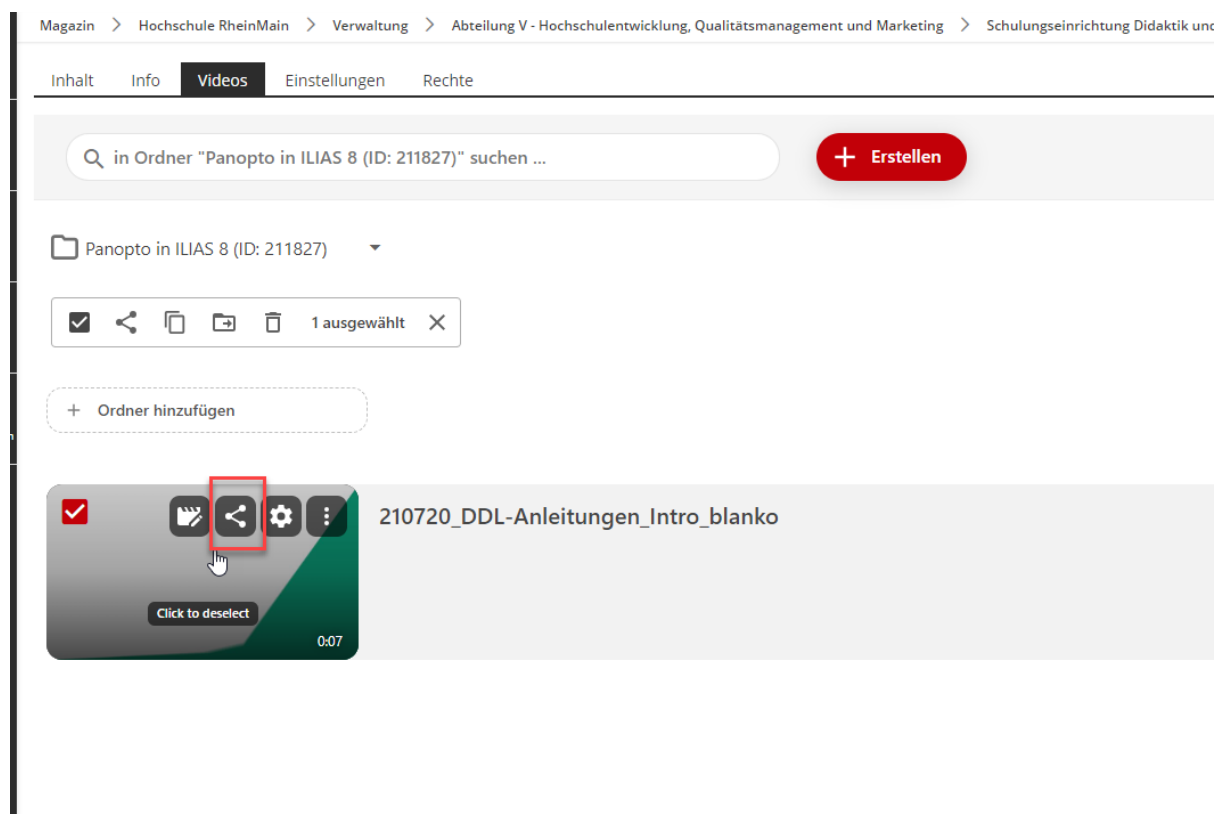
Magazin > Hochschule RheinMain > Verwaltung > Abteilung V - Hochschulentwicklung, Qualitätsmanagement und Marketing > Schulungseinrichtung Didaktik und

Inhalt Info Videos Einstellungen Rechte

in Ordner "Panopto in ILIAS 8 (ID: 211827)" suchen ...

Erstellen

Panopto in ILIAS 8 (ID: 211827)

1 ausgewählt

Ordner hinzufügen

Click to deselect

0:07

210720_DDL-Anleitungen_Intro_blanko